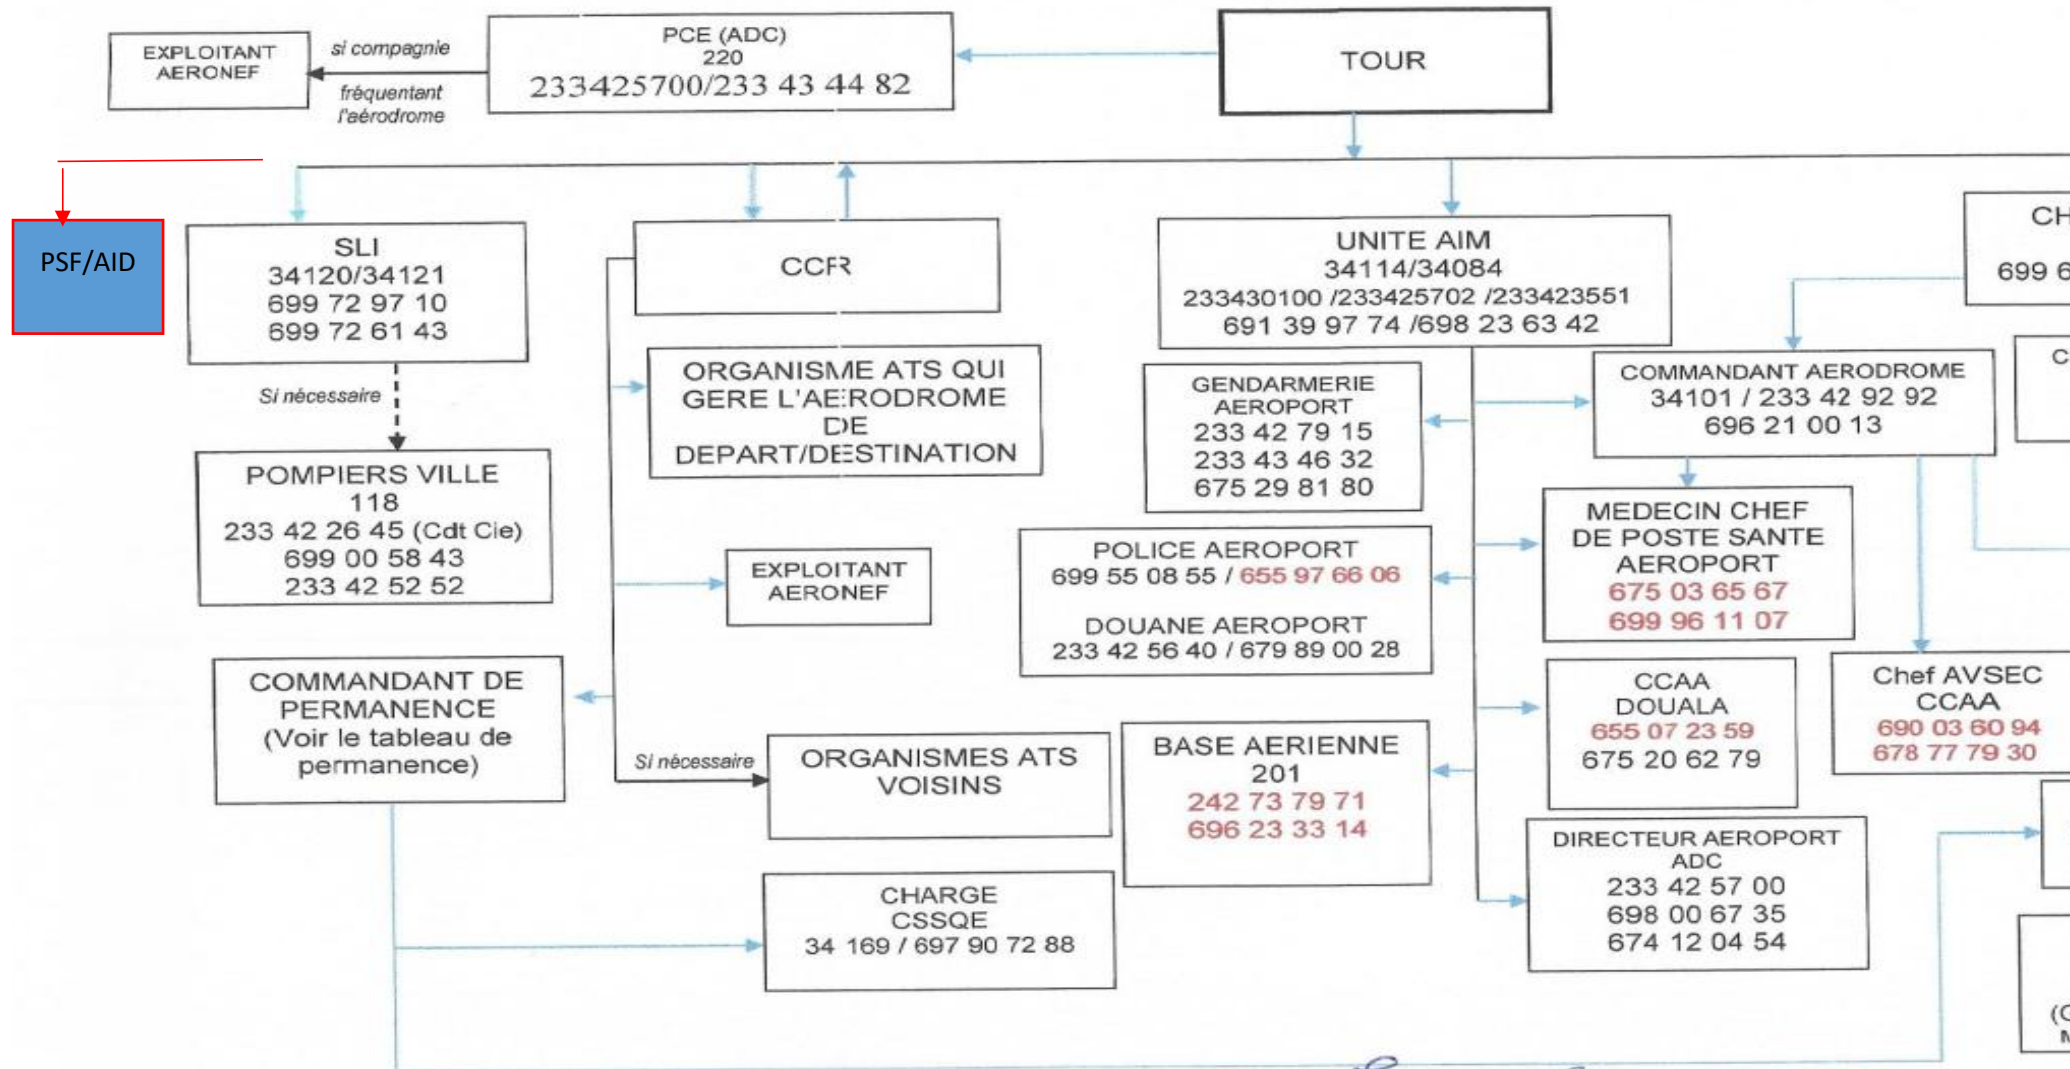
EXPLOITANT AERONEF

si compagnie fréquentant l'aérodrome

PCE (ADC)
220
233425700/233 43 44 82

TOUR

PSF/AID

SLI
34120/34121
699 72 97 10
699 72 61 43

Si nécessaire

POMPIERS VILLE
118
233 42 26 45 (Cdt Cie)
699 00 58 43
233 42 52 52

CCFR

ORGANISME ATS QUI GERE L'AERODROME DE DEPART/DESTINATION

EXPLOITANT AERONEF

COMMANDANT DE PERMANENCE (Voir le tableau de permanence)

Si nécessaire

ORGANISMES ATS VOISINS

CHARGE CSSQE
34 169 / 697 90 72 88

UNITE AIM
34114/34084
233430100 /233425702 /233423551
691 39 97 74 /698 23 63 42

GENDARMERIE AEROPORT
233 42 79 15
233 43 46 32
675 29 81 80

POLICE AEROPORT
699 55 08 55 / 655 97 66 06

DOUANE AEROPORT
233 42 56 40 / 679 89 00 28

BASE AERIENNE 201
242 73 79 71
696 23 33 14

CH
699 6

C

COMMANDANT AERODROME
34101 / 233 42 92 92
696 21 00 13

MEDECIN CHEF DE POSTE SANTE AEROPORT
675 03 65 67
699 96 11 07

CCAA DOUALA
655 07 23 59
675 20 62 79

Chef AVSEC CCAA
690 03 60 94
678 77 79 30

DIRECTEUR AEROPORT ADC
233 42 57 00
698 00 67 35
674 12 04 54

(C
M